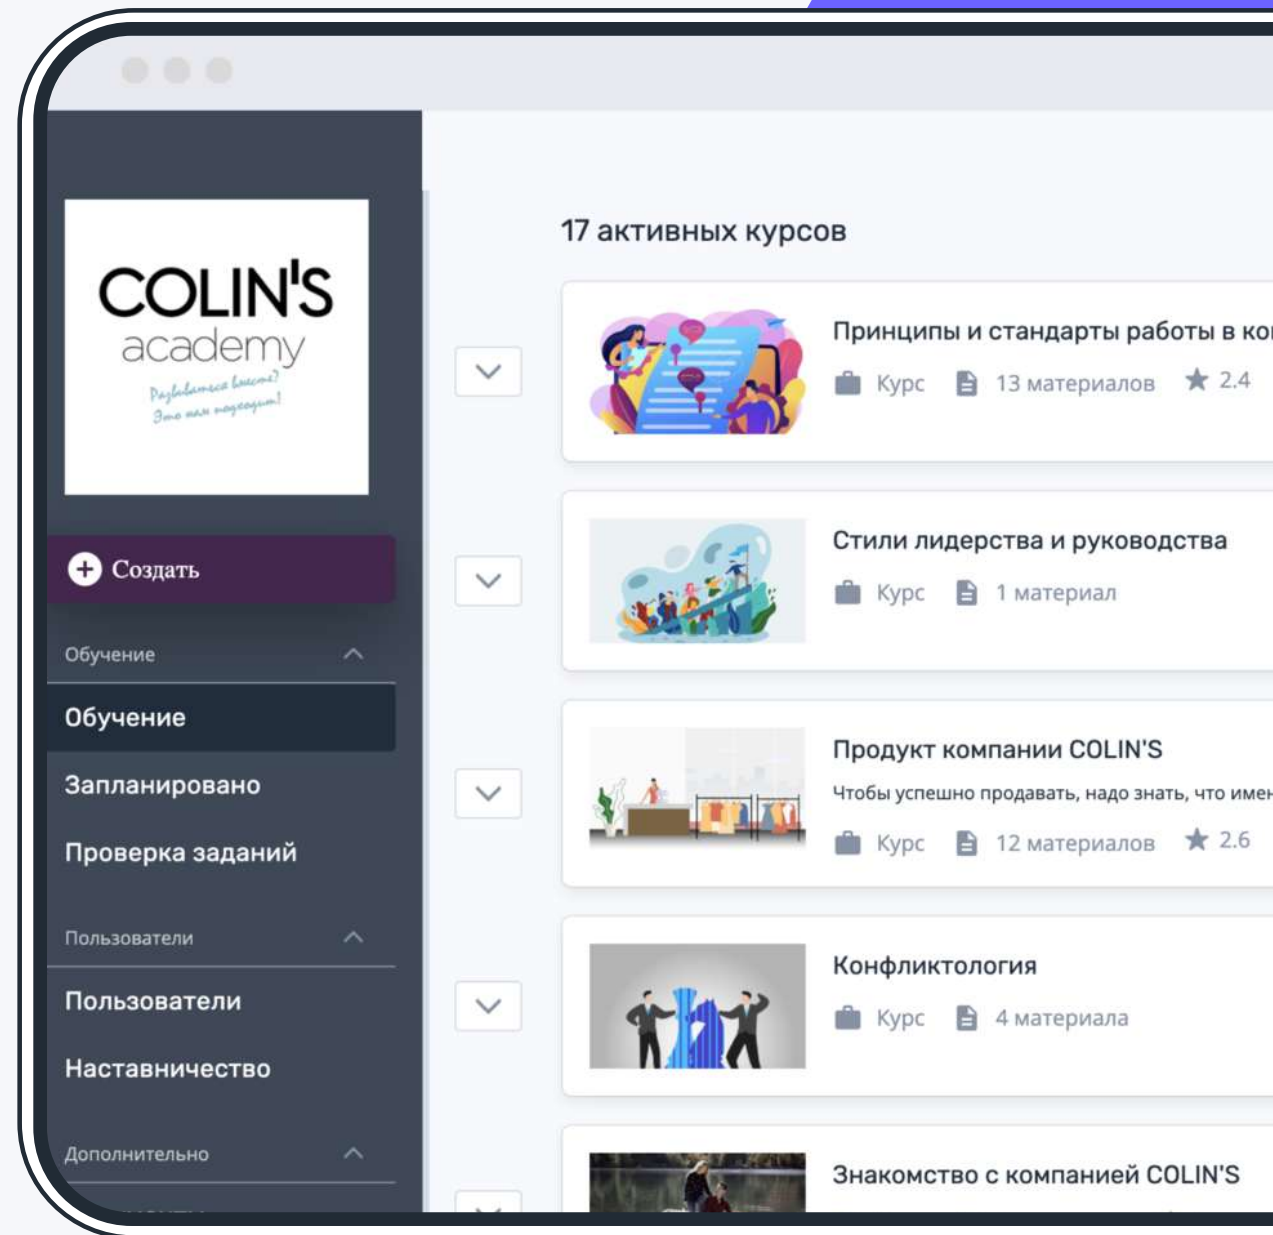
COLIN'S
academy
Развиваемся вместе? Это нам подходит!

Создать

Обучение

Обучение

Запланировано

Проверка заданий

Пользователи

Пользователи

Наставничество

Дополнительно

17 активных курсов

Принципы и стандарты работы в ко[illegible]
Курс 13 материалов 2.4

Стили лидерства и руководства
Курс 1 материал

Продукт компании COLIN'S
Чтобы успешно продавать, надо знать, что имен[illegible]
Курс 12 материалов 2.6

Конфликтология
Курс 4 материала

Знакомство с компанией COLIN'S